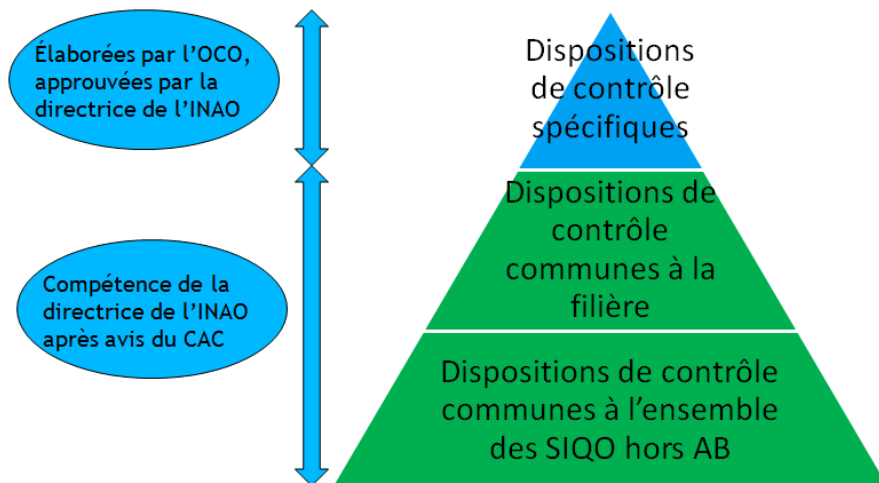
Élaborées par l'OCO, approuvées par la directrice de l'INAO

Compétence de la directrice de l'INAO après avis du CAC

Dispositions de contrôle spécifiques

Dispositions de contrôle communes à la filière

Dispositions de contrôle communes à l'ensemble des SIQO hors AB